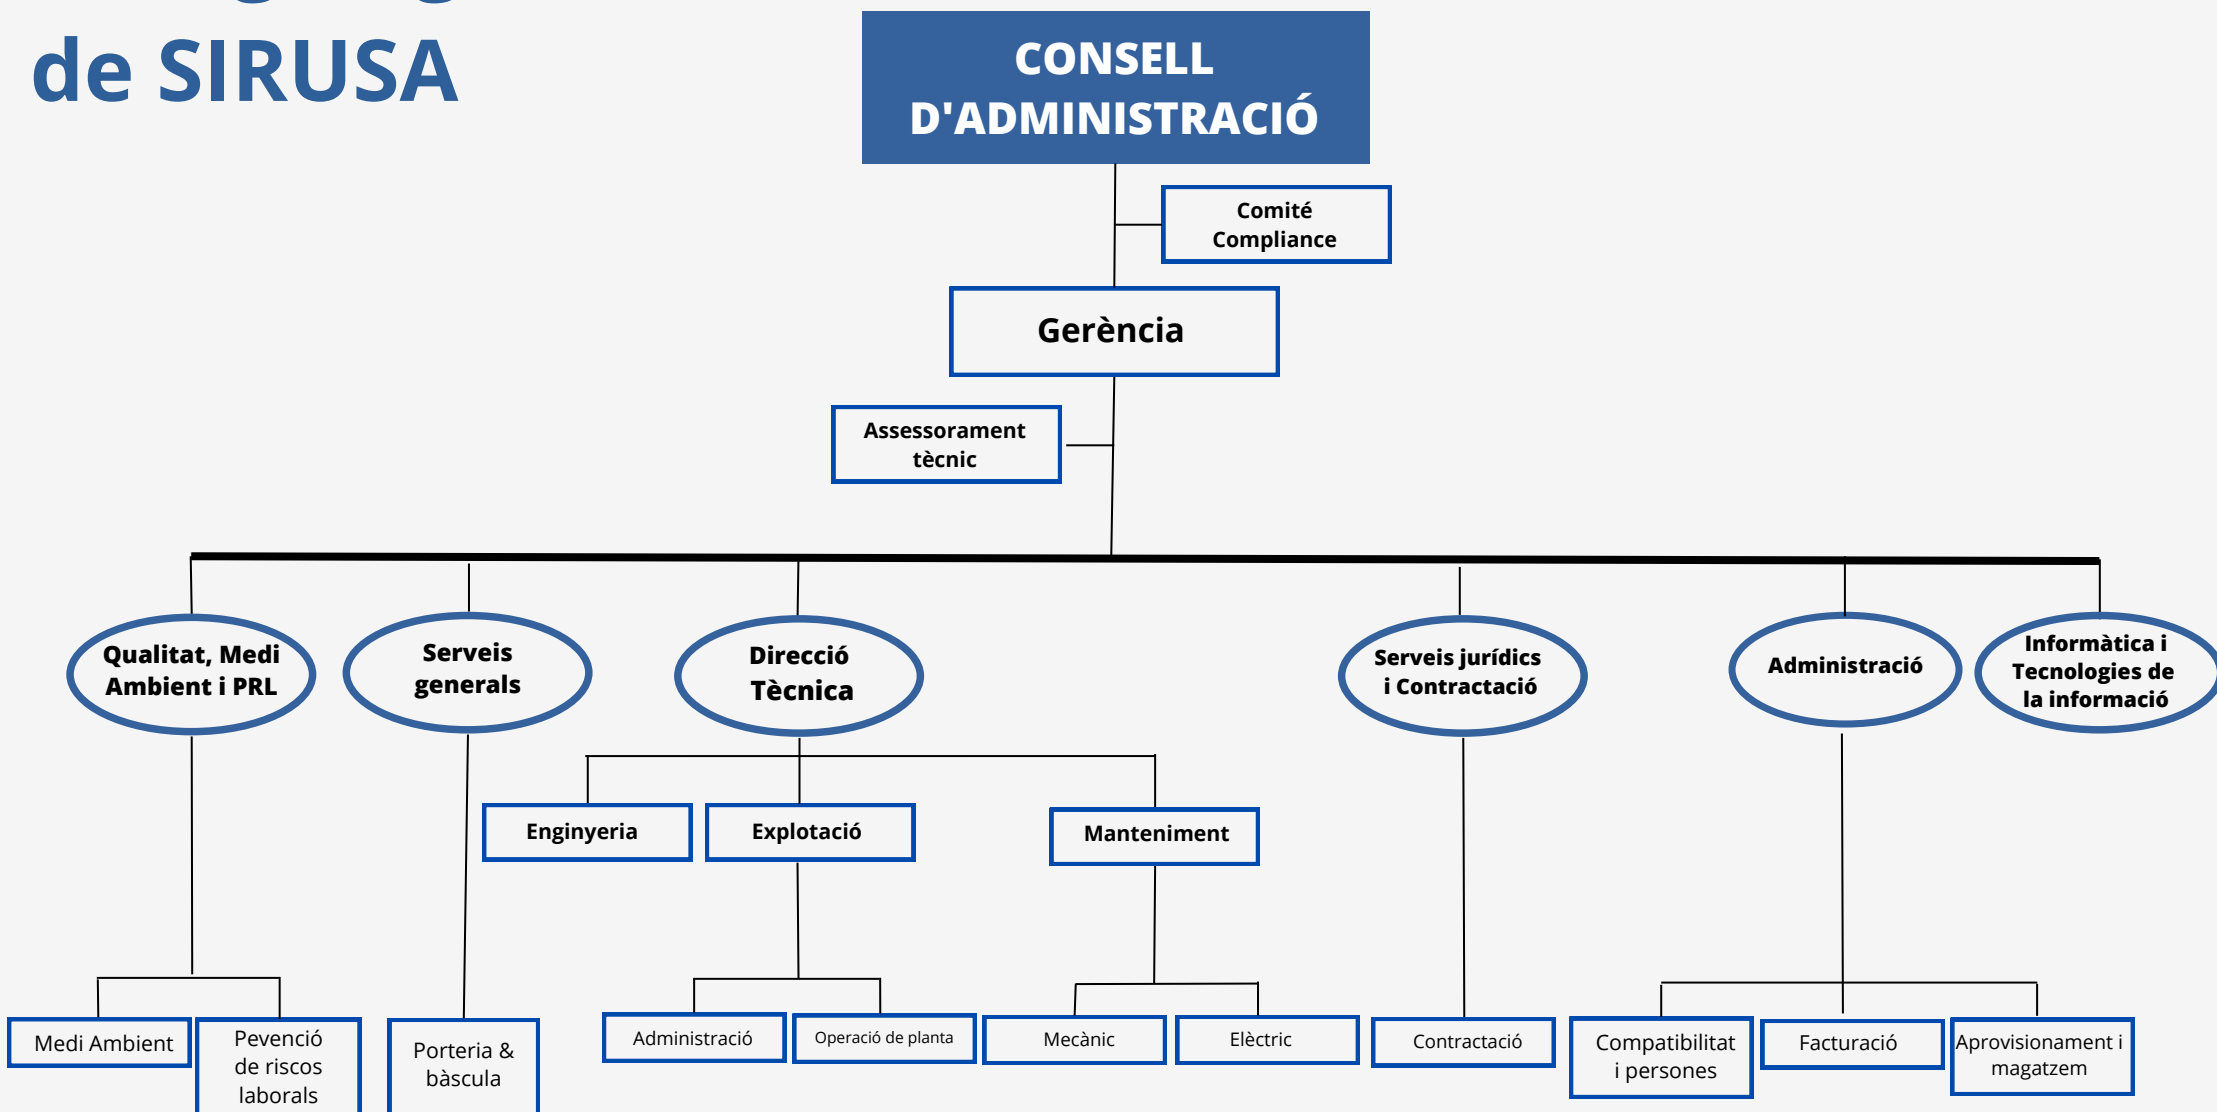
de SIRUSA

CONSELL D'ADMINISTRACIÓ

Comité Compliance

Gerència

Assessorament tècnic

Qualitat, Medi Ambient i PRL

Serveis generals

Direcció Tècnica

Serveis jurídics i Contractació

Administració

Informàtica i Tecnologies de la informació

Enginyeria

Explotació

Manteniment

Medi Ambient

Pevenció de riscos laborals

Porteria & bàscula

Administració

Operació de planta

Mecànic

Elèctric

Contractació

Compatibilitat i persones

Facturació

Aprovisionament i magatzem